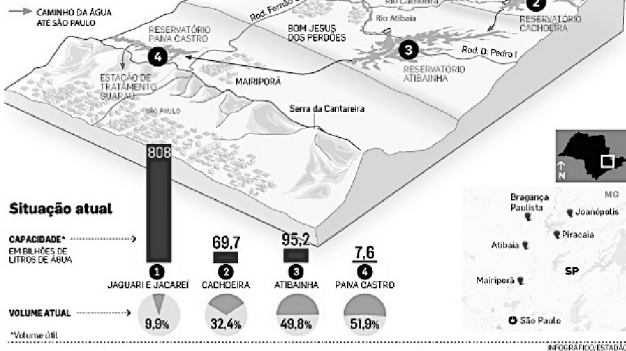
CAMINHO DA ÁGUA ATÉ SÃO PAULO

Rod. Fernão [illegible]

Rio Cachoeira

2

RESERVATÓRIO CACHOEIRA

Rio Atibaia

BOM JESUS DOS PERDÕES

RESERVATÓRIO PAIVA CASTRO

4

3

Rod. D. Pedro I

RESERVATÓRIO ATIBAINHA

ESTAÇÃO DE TRATAMENTO GUARAÚ

MAIRIPORÃ

SÃO PAULO

Serra da Cantareira

N

Situação atual

CAPACIDADE* EM BILHÕES DE LITROS DE ÁGUA

808

69,7

95,7

7,6

1 JAGUARI E JACAREÍ

2 CACHOEIRA

3 ATIBAINHA

4 PAIVA CASTRO

VOLUME ATUAL

9,9%

32,4%

49,8%

51,9%

*Volume útil

Bragança Paulista

MG

Joanópolis

Piracaia

Atibaia

Mairiporã

SP

São Paulo

INFOGRÁFICO/ESTADÃO